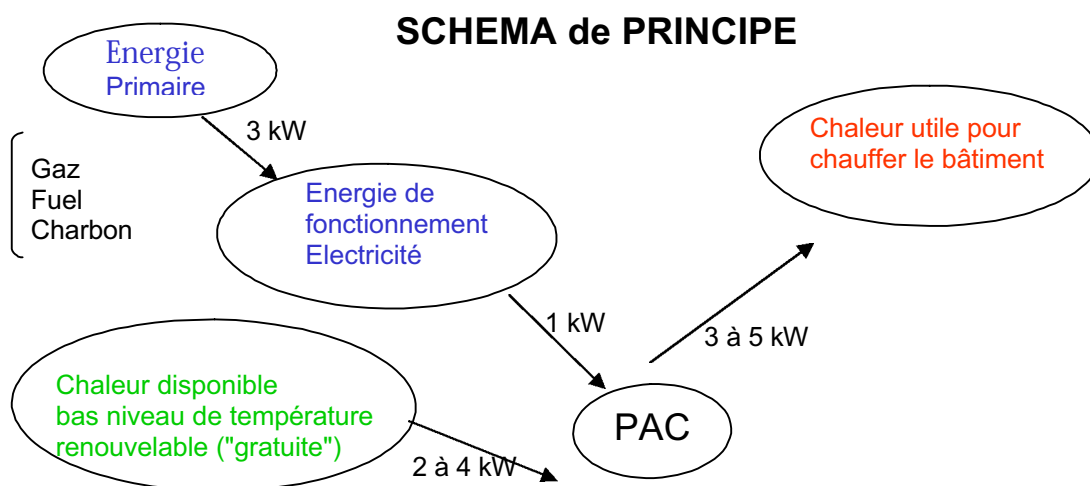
SCHEMA de PRINCIPE

Energie Primaire

3 kW

Gaz
Fuel
Charbon

Energie de fonctionnement Electricité

Chaleur utile pour chauffer le bâtiment

1 kW

3 à 5 kW

Chaleur disponible bas niveau de température renouvelable ("gratuite")

PAC

2 à 4 kW